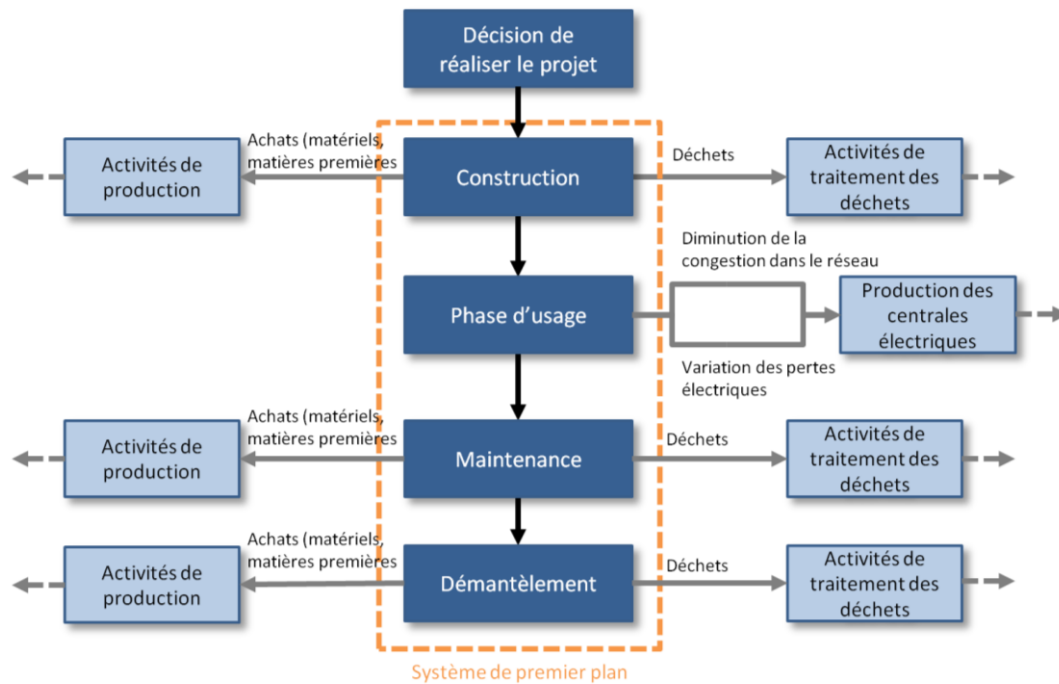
Décision de réaliser le projet

Activités de production

Achats (matériels, matières premières

Construction

Déchets

Activités de traitement des déchets

Diminution de la congestion dans le réseau

Phase d'usage

Production des centrales électriques

Variation des pertes électriques

Activités de production

Achats (matériels, matières premières

Maintenance

Déchets

Activités de traitement des déchets

Activités de production

Achats (matériels, matières premières

Démantèlement

Déchets

Activités de traitement des déchets

Système de premier plan